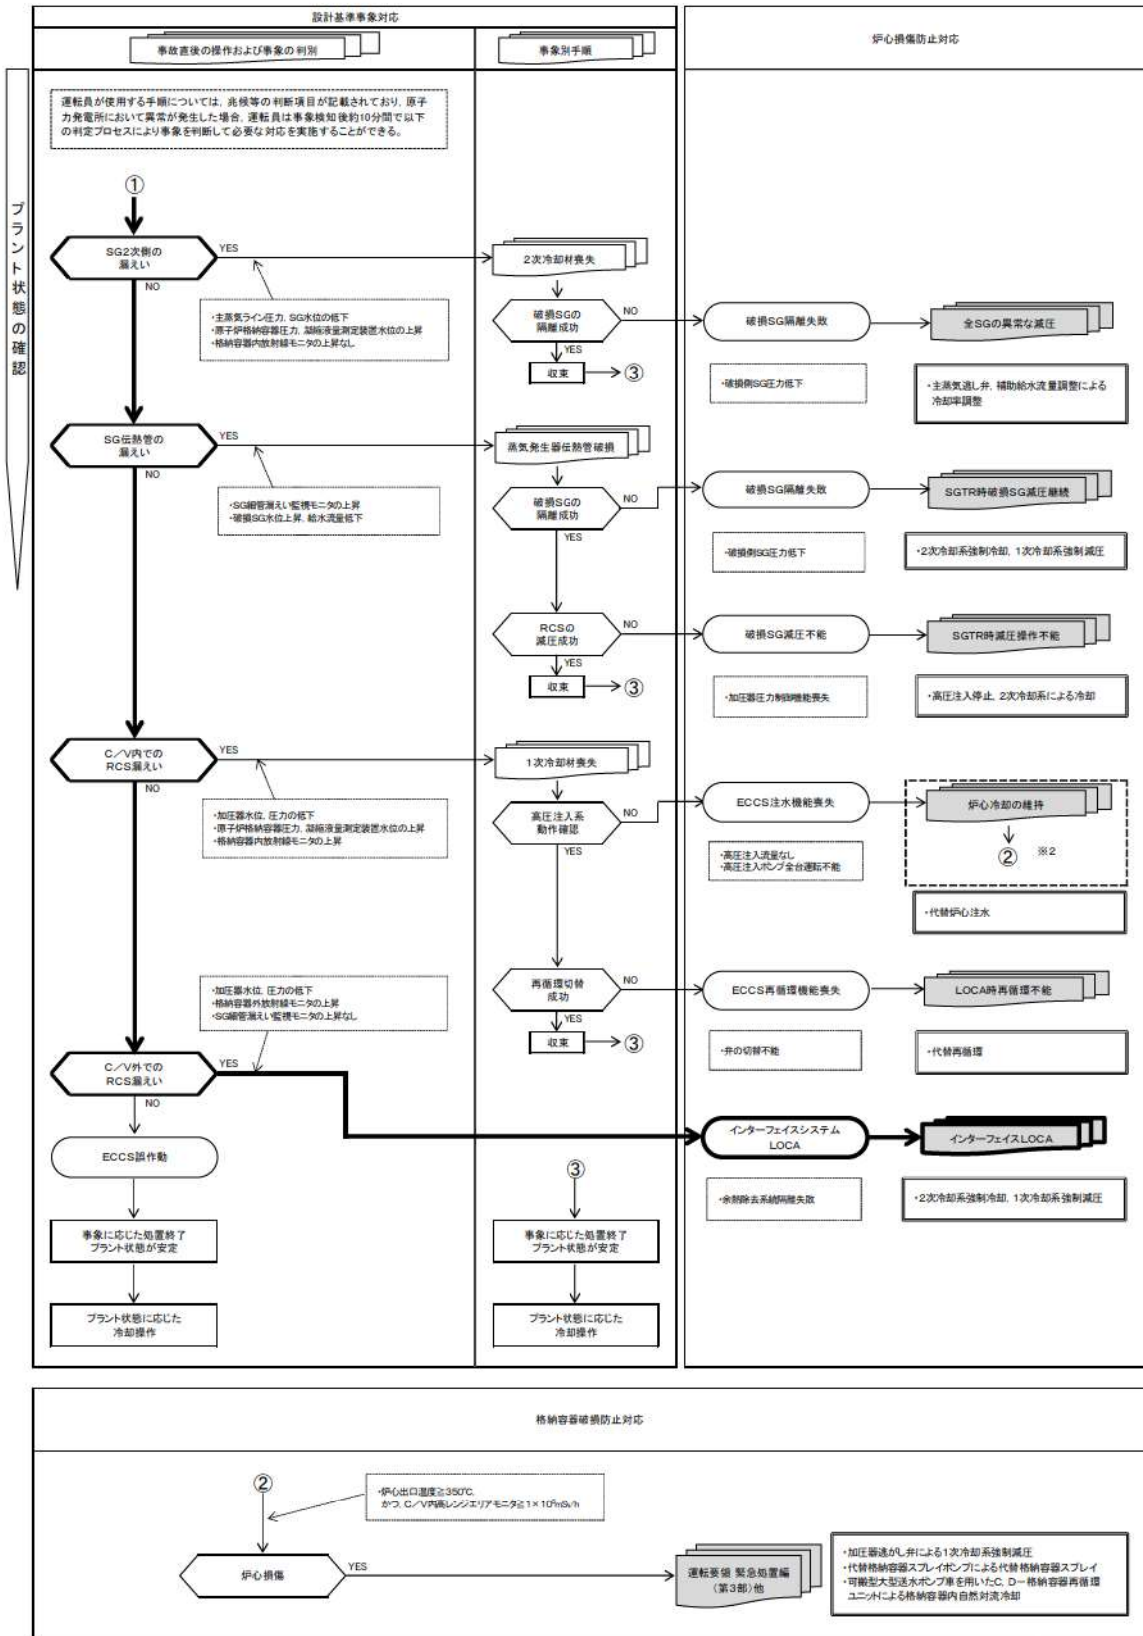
設計基準事象対応

事故直後の操作および事象の判別

事象別手順

炉心損傷防止対応

プラント状態の確認

運転員が使用する手順については，兆候等の判断項目が記載されており，原子力発電所において異常が発生した場合，運転員は事象検知後約10分間で以下の判定プロセスにより事象を判断して必要な対応を実施することができる。

①

SG2次側の漏えい

YES

NO

・主蒸気ライン圧力，SG水位の低下
・原子炉格納容器圧力，凝縮液量測定装置水位の上昇
・格納容器内放射線モニタの上昇なし

2次冷却材喪失

破損SGの隔離成功

NO

YES

収束

③

破損SG隔離失敗

・破損側SG圧力低下

全SGの異常な減圧

・主蒸気逃し弁，補助給水流量調整による冷却率調整

SG伝熱管の漏えい

YES

NO

・SG細管漏えい監視モニタの上昇
・破損SG水位上昇，給水流量低下

蒸気発生器伝熱管破損

破損SGの隔離成功

NO

YES

破損SG隔離失敗

・破損側SG圧力低下

SGTR時破損SG減圧継続

・2次冷却系強制冷却，1次冷却系強制減圧

RCSの減圧成功

NO

YES

収束

③

破損SG減圧不能

・加圧器圧力制御機能喪失

SGTR時減圧操作不能

・高圧注入停止，2次冷却系による冷却

C／V内でのRCS漏えい

YES

NO

・加圧器水位，圧力の低下
・原子炉格納容器圧力，凝縮液量測定装置水位の上昇
・格納容器内放射線モニタの上昇

1次冷却材喪失

高圧注入系動作確認

NO

YES

ECCS注水機能喪失

・高圧注入流量なし
・高圧注入ポンプ全台運転不能

炉心冷却の維持

②

※2

・代替炉心注水

・加圧器水位，圧力の低下
・格納容器外放射線モニタの上昇
・SG細管漏えい監視モニタの上昇なし

再循環切替成功

NO

YES

収束

③

ECCS再循環機能喪失

・弁の切替不能

LOCA時再循環不能

・代替再循環

C／V外でのRCS漏えい

YES

NO

インターフェイスシステムLOCA

・余熱除去系統隔離失敗

インターフェイスLOCA

・2次冷却系強制冷却，1次冷却系強制減圧

ECCS誤作動

③

事象に応じた処置終了
プラント状態が安定

事象に応じた処置終了
プラント状態が安定

プラント状態に応じた冷却操作

プラント状態に応じた冷却操作

格納容器破損防止対応

②

・炉心出口温度≧350℃，かつ，C／V内高レンジエリアモニタ≧1×10⁵mSv/h

炉心損傷

YES

運転要領 緊急処置編（第3部）他

・加圧器逃がし弁による1次冷却系強制減圧
・代替格納容器スプレイポンプによる代替格納容器スプレイ
・可搬型大型送水ポンプ車を用いたC，D－格納容器再循環ユニットによる格納容器内自然対流冷却